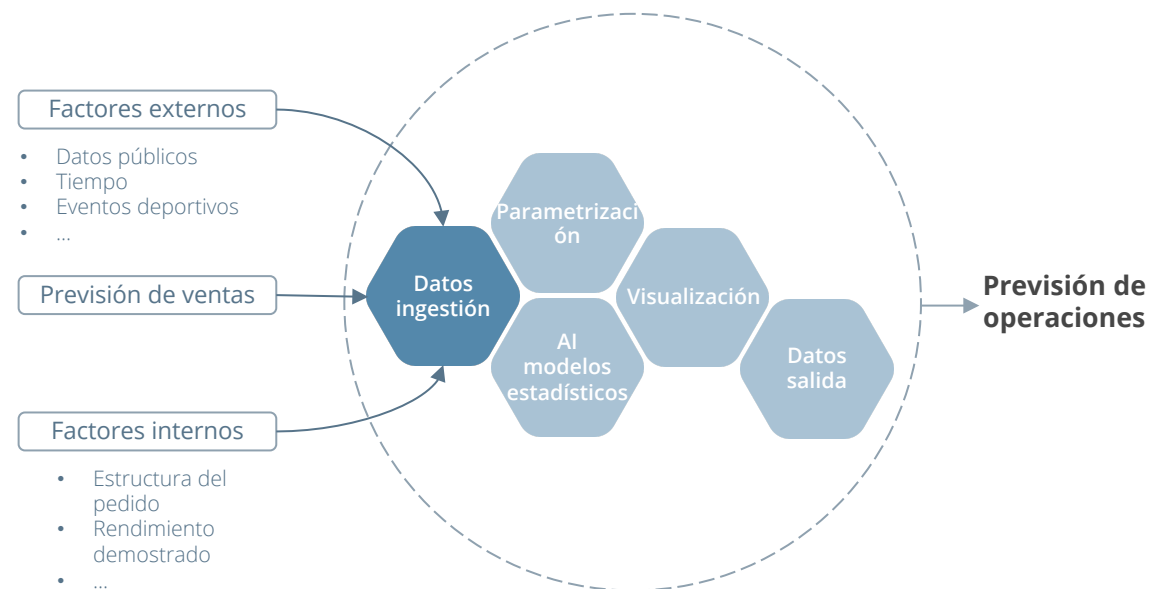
Factores externos

- Datos públicos
- Tiempo
- Eventos deportivos
- ...

Previsión de ventas

Factores internos

- Estructura del pedido
- Rendimiento demostrado
- ...

Datos ingestión

Parametrización

AI modelos estadísticos

Visualización

Datos salida

Previsión de operaciones